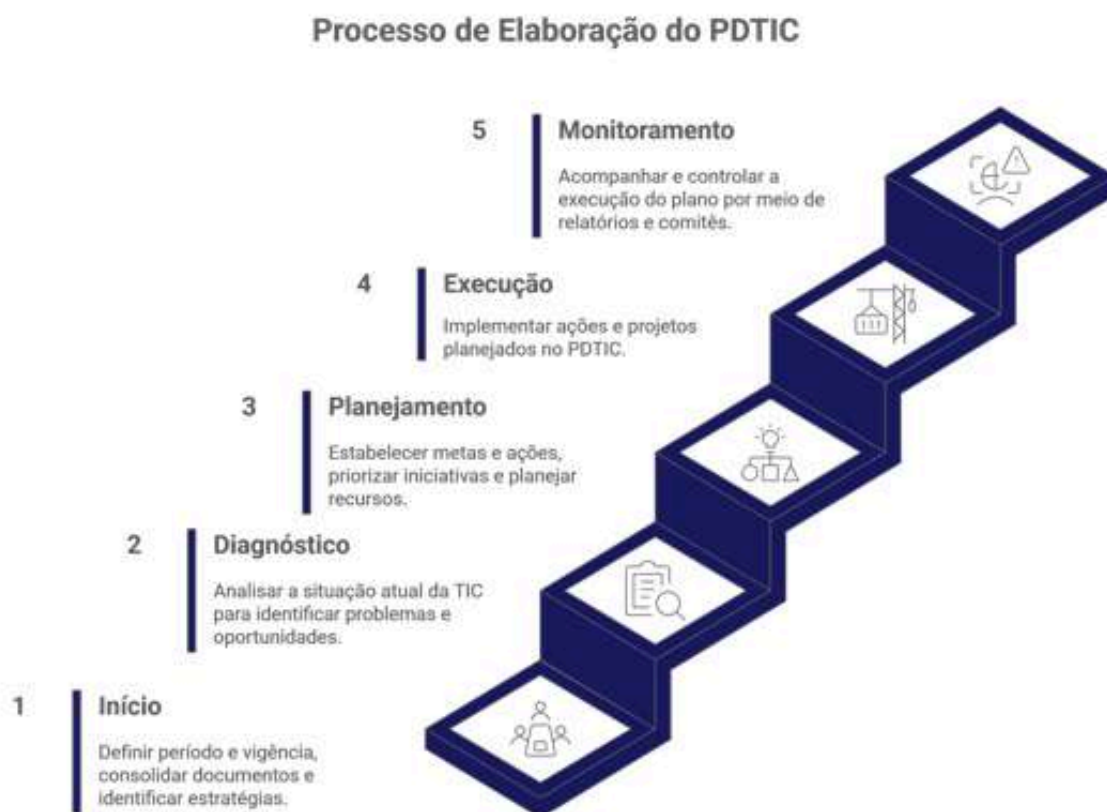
Processo de Elaboração do PDTIC

5 Monitoramento

Acompanhar e controlar a execução do plano por meio de relatórios e comitês.

4 Execução

Implementar ações e projetos planejados no PDTIC.

3 Planejamento

Estabelecer metas e ações, priorizar iniciativas e planejar recursos.

2 Diagnóstico

Analisar a situação atual da TIC para identificar problemas e oportunidades.

1 Início

Definir período e vigência, consolidar documentos e identificar estratégias.